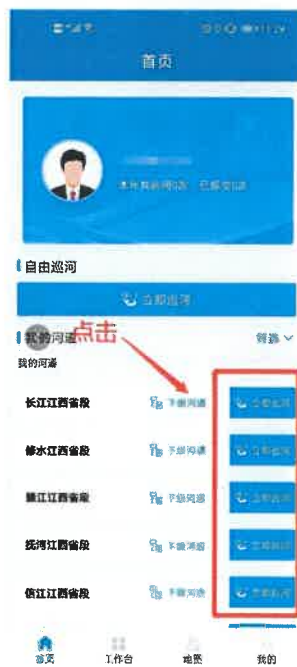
首页

本年累计巡河0次 已累计0天

自由巡河

立即巡河

我的河道 点击 筛选

我的河湖

长江江西省段 下级河道 立即巡河

修水江西省段 下级河道 立即巡河

赣江江西省段 下级河道 立即巡河

抚河江西省段 下级河道 立即巡河

信江江西省段 下级河道 立即巡河

首页 工作台 地图 我的